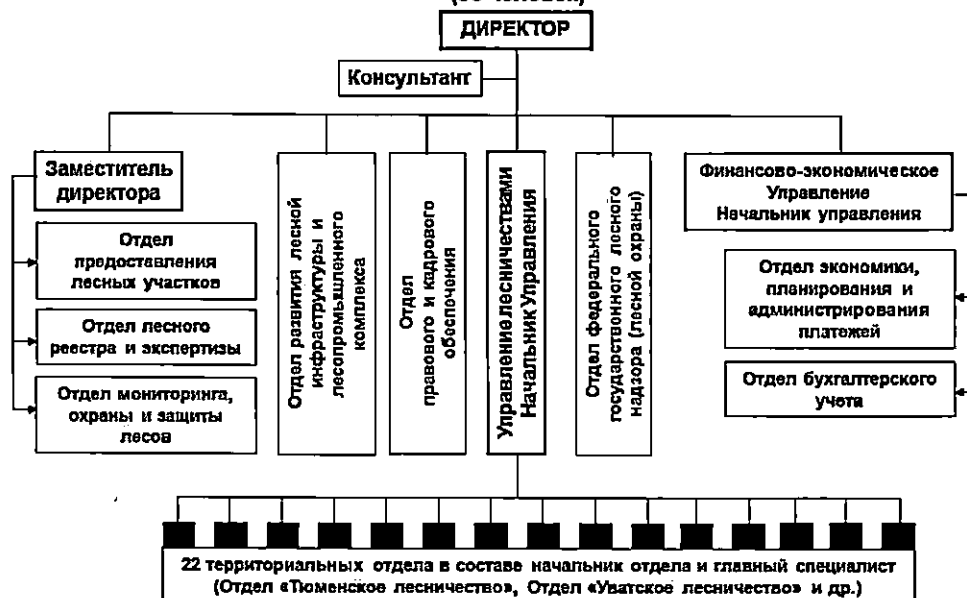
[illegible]

ДИРЕКТОР

Консультант

Заместитель директора

Отдел предоставления лесных участков

Отдел лесного реестра и экспертизы

Отдел мониторинга, охраны и защиты лесов

Отдел развития лесной инфраструктуры и лесопромышленного комплекса

Отдел правового и кадрового обеспечения

Управление лесничествами Начальник Управления

Отдел федерального государственного лесного надзора (лесной охраны)

Финансово-экономическое Управление Начальник управления

Отдел экономики, планирования и администрирования платежей

Отдел бухгалтерского учета

22 территориальных отдела в составе начальник отдела и главный специалист (Отдел «Тюменское лесничество», Отдел «Уватское лесничество» и др.)